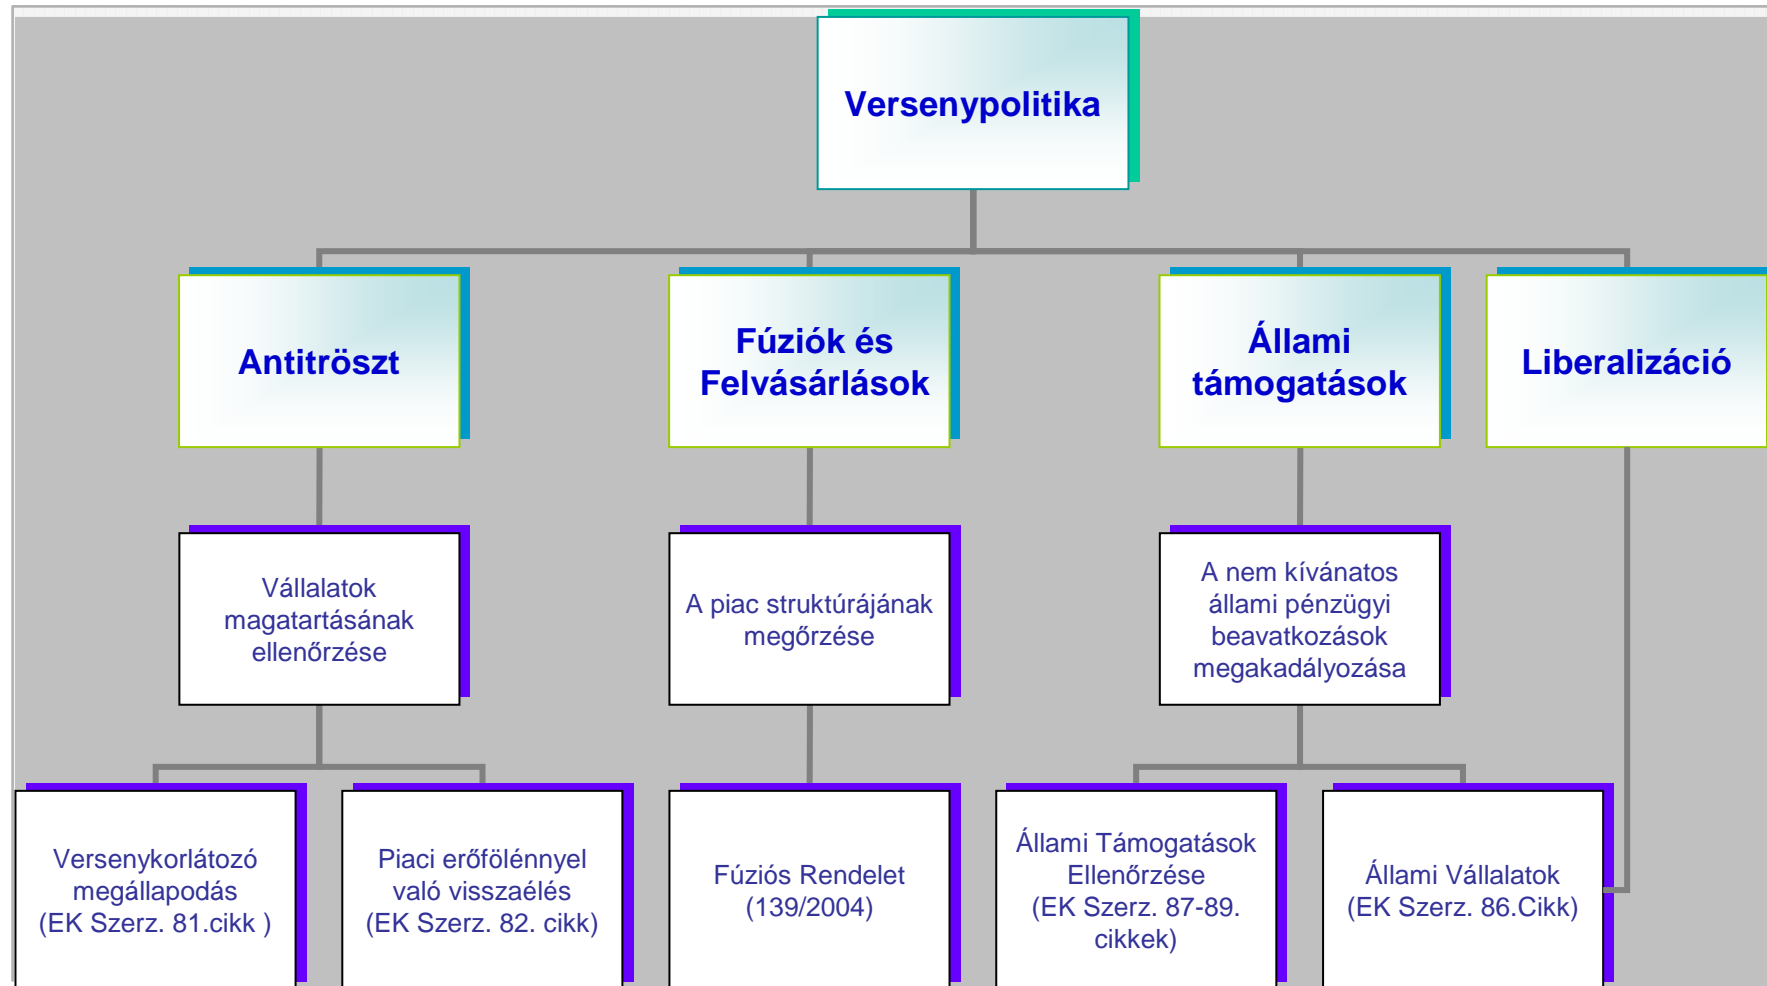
Versenypolitika

Antitröszt

Fúziók és Felvásárlások

Állami támogatások

Liberalizáció

Vállalatok magatartásának ellenőrzése

A piac struktúrájának megőrzése

A nem kívánatos állami pénzügyi beavatkozások megakadályozása

Versenykorlátozó megállapodás (EK Szerz. 81.cikk )

Piaci erőfölénnyel való visszaélés (EK Szerz. 82. cikk)

Fúziós Rendelet (139/2004)

Állami Támogatások Ellenőrzése (EK Szerz. 87-89. cikkek)

Állami Vállalatok (EK Szerz. 86.Cikk)